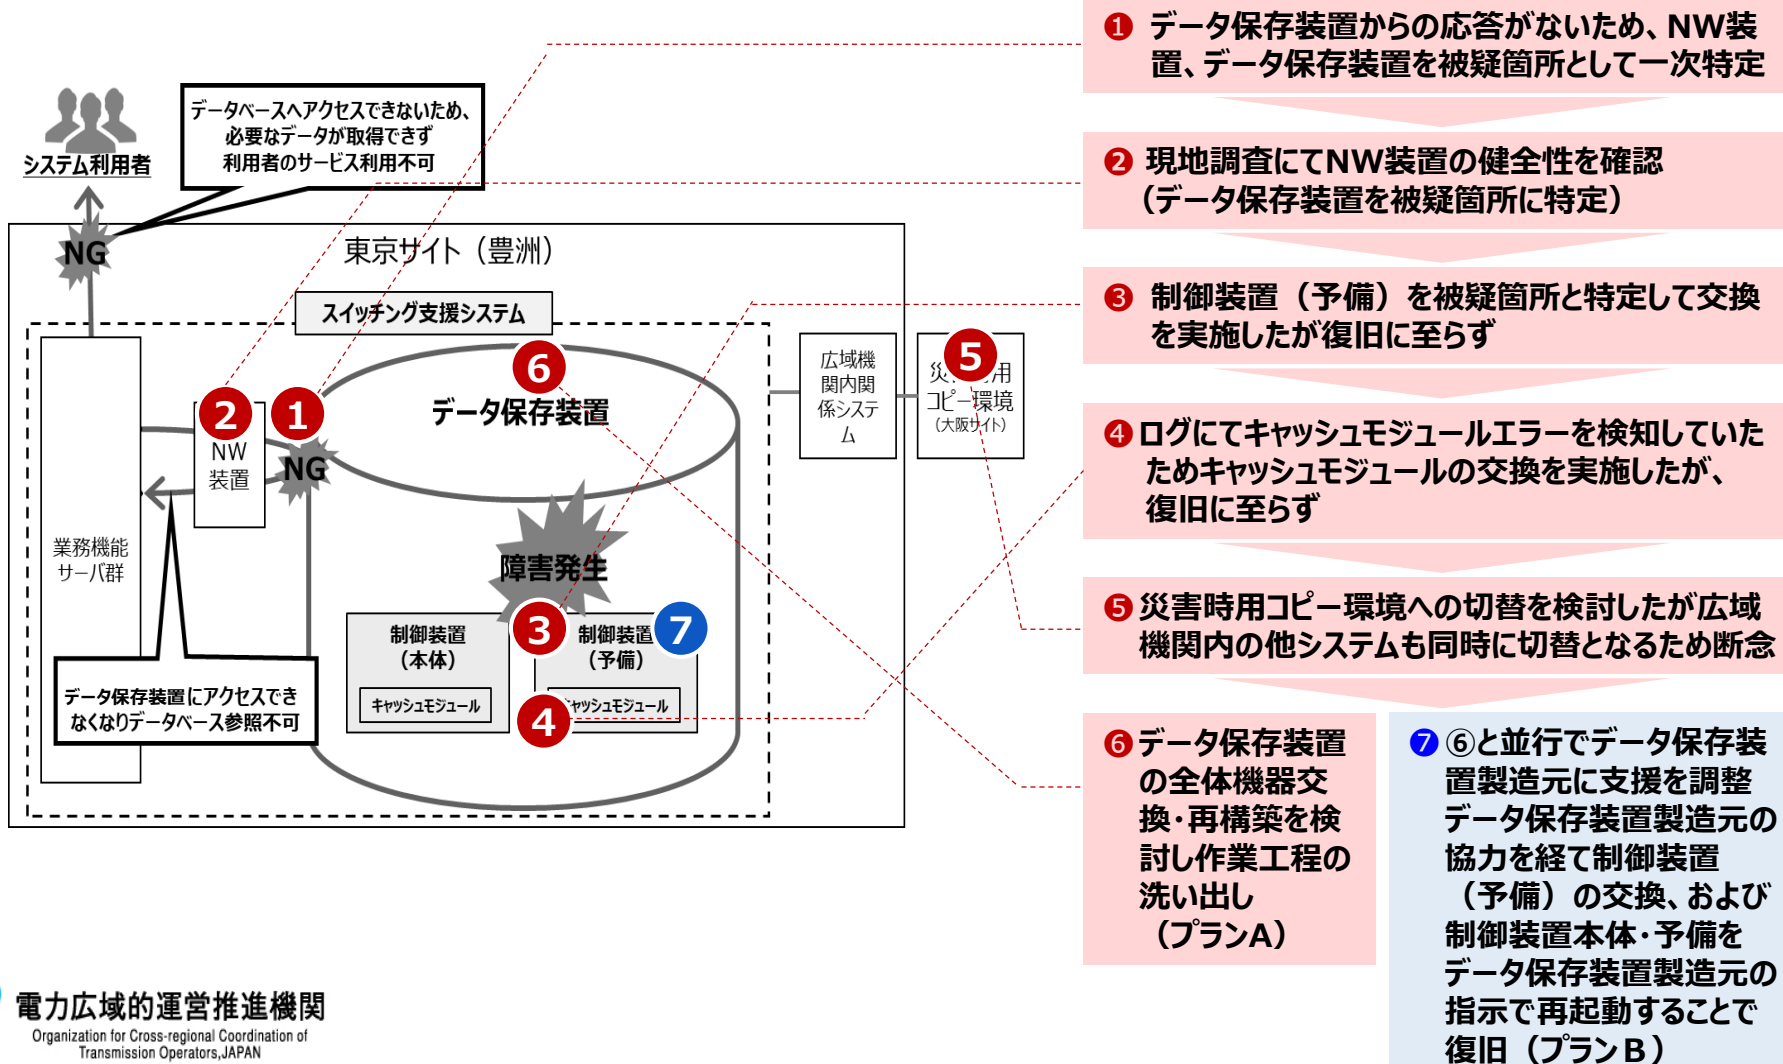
システム利用者

データベースへアクセスできないため、必要なデータが取得できず利用者のサービス利用不可

NG

東京サイト（豊洲）

スイッチング支援システム

業務機能サーバ群

2 NW装置

1 NG

6 データ保存装置

障害発生

制御装置（本体）

キャッシュモジュール

3 制御装置（予備） 7

4 キャッシュモジュール

データ保存装置にアクセスできなくなりデータベース参照不可

広域機関内関係システム

5 災害時用コピー環境（大阪サイト）

❶ データ保存装置からの応答がないため、NW装置、データ保存装置を被疑箇所として一次特定

❷ 現地調査にてNW装置の健全性を確認（データ保存装置を被疑箇所に特定）

❸ 制御装置（予備）を被疑箇所と特定して交換を実施したが復旧に至らず

❹ ログにてキャッシュモジュールエラーを検知していたためキャッシュモジュールの交換を実施したが、復旧に至らず

❺ 災害時用コピー環境への切替を検討したが広域機関内の他システムも同時に切替となるため断念

❻ データ保存装置の全体機器交換・再構築を検討し作業工程の洗い出し（プランA）

❼ ⑥と並行でデータ保存装置製造元に支援を調整データ保存装置製造元の協力を経て制御装置（予備）の交換、および制御装置本体・予備をデータ保存装置製造元の指示で再起動することで復旧（プランB）

電力広域的運営推進機関
Organization for Cross-regional Coordination of Transmission Operators,JAPAN